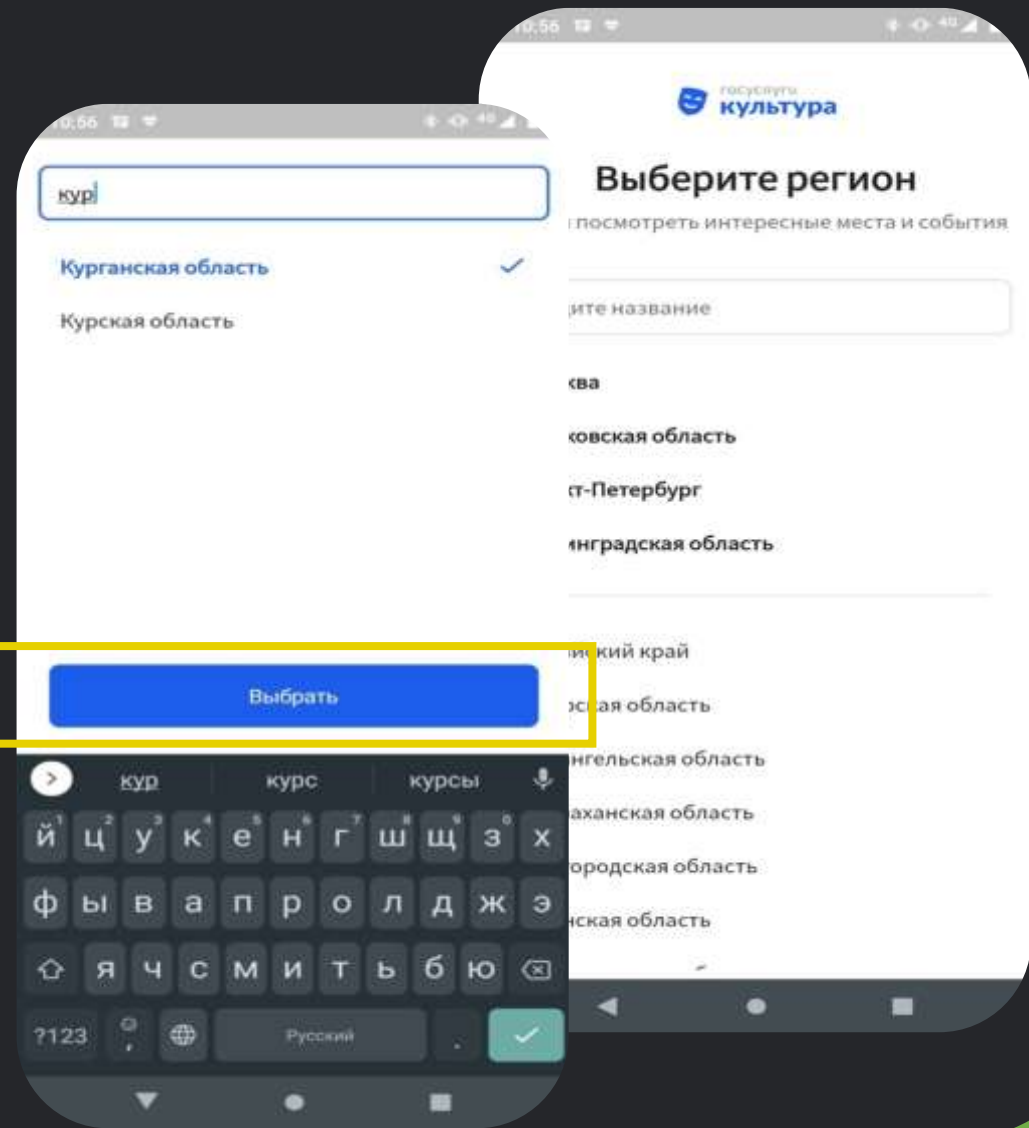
10:56

кур

Курганская область

Курская область

Выбрать

кур курс курсы

й ц у к е н г ш щ з х
ф ы в а п р о л д ж э
я ч с м и т ь б ю

?123 Русский

10:56

госуслуги культура

Выберите регион

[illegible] посмотреть интересные места и события

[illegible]ите название

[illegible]ква

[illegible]ковская область

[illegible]т-Петербург

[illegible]инградская область

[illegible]ский край

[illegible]ская область

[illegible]нгельская область

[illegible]аханская область

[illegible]ородская область

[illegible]нская область